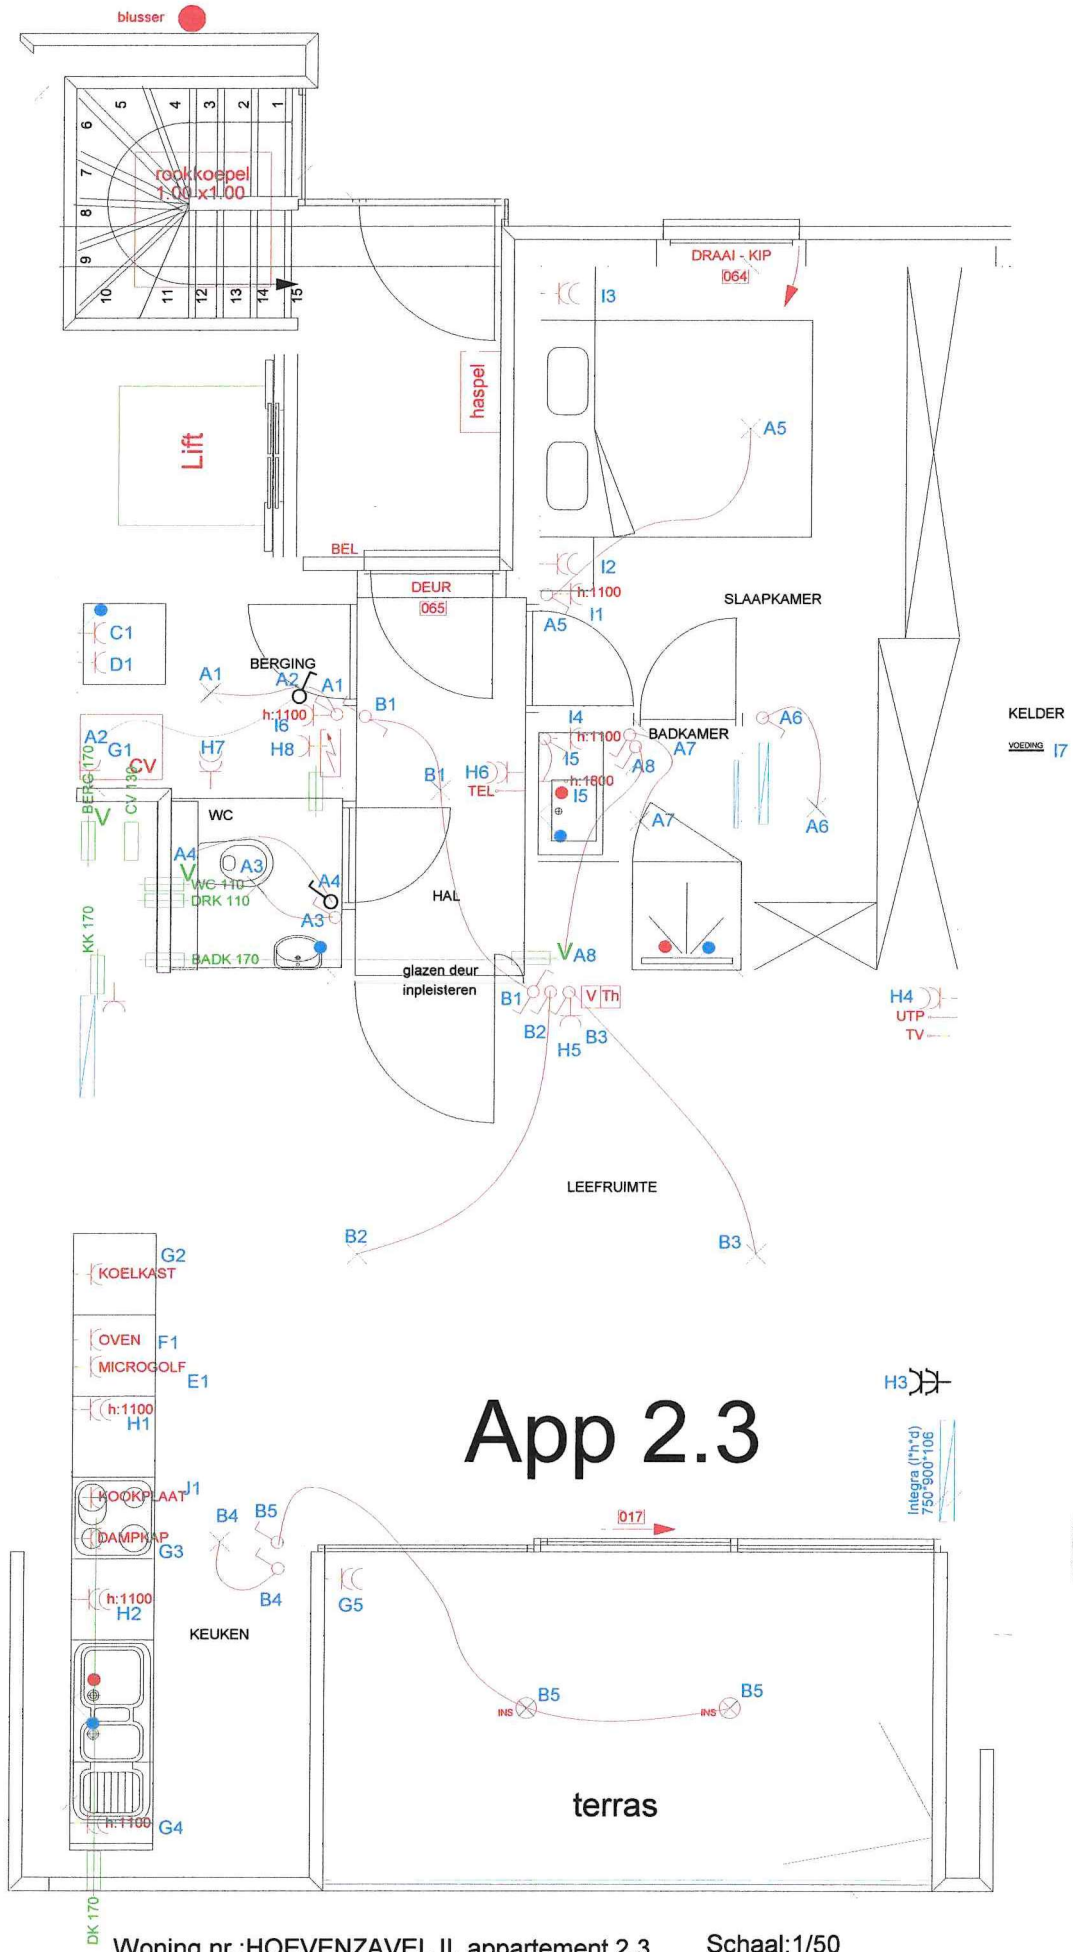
blusser

5 4 3 2 1
6
7
8
9
10 11 12 13 14 15

rookkoepel
1.00 x1.00

DRAAI - KIP
064

I3

haspel

Lift

A5

BEL

I2
h:1100
I1

DEUR
065

A5

SLAAPKAMER

C1
D1

BERGING
A1
A2
A1
h:1100
I6
B1

A2
G1
CV
H7
H8

BERG 170
CV 130

V

WC

I4
h:1100
BADKAMER
A7
A6

I5
h:1800
I5

B1
H6
TEL

A8

A7
A6

KELDER
VOEDING I7

A4
A3
V
WC 110
DRK 110
A4
A3

HAL

KK 170

BADK 170

glazen deur
inpleisteren

V A8

B1
V Th
B2
B3
H5

H4
UTP
TV

LEEFRUIMTE

B2
B3

G2
KOELKAST

OVEN F1
MICROGOLF
E1

h:1100
H1

App 2.3

H3

Integra (l*h*d)
750*900*106

KOOKPLAAT J1
DAMPKAP
G3

B4 B5

017

B4
G5

h:1100
H2

KEUKEN

INS B5
INS B5

terras

h:1100 G4

DK 170

Woning nr :HOEVENZAVEL II appartement 2.3     Schaal:1/50